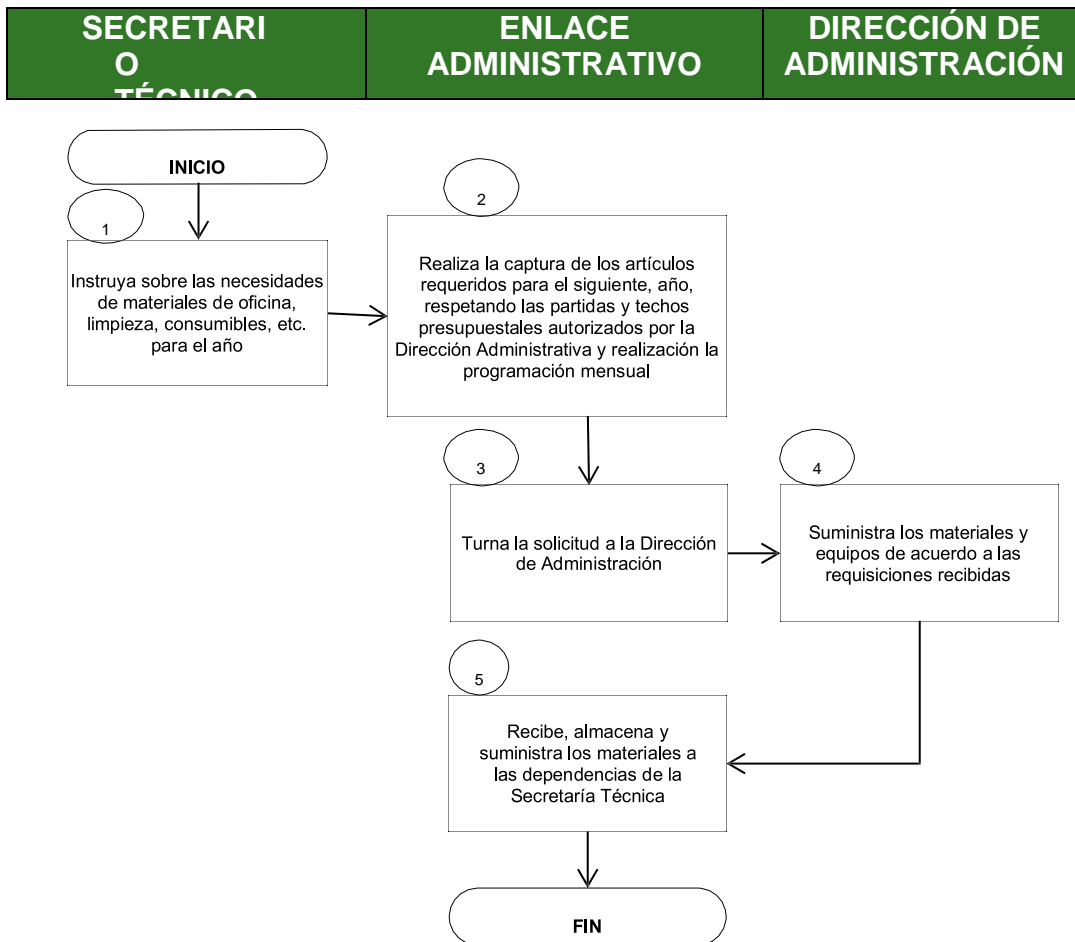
| SECRETARIO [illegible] | ENLACE ADMINISTRATIVO | DIRECCIÓN DE ADMINISTRACIÓN |
|---|---|---|

INICIO

1

Instruya sobre las necesidades de materiales de oficina, limpieza, consumibles, etc. para el año

2

Realiza la captura de los artículos requeridos para el siguiente, año, respetando las partidas y techos presupuestales autorizados por la Dirección Administrativa y realización la programación mensual

3

Turna la solicitud a la Dirección de Administración

4

Suministra los materiales y equipos de acuerdo a las requisiciones recibidas

5

Recibe, almacena y suministra los materiales a las dependencias de la Secretaría Técnica

FIN